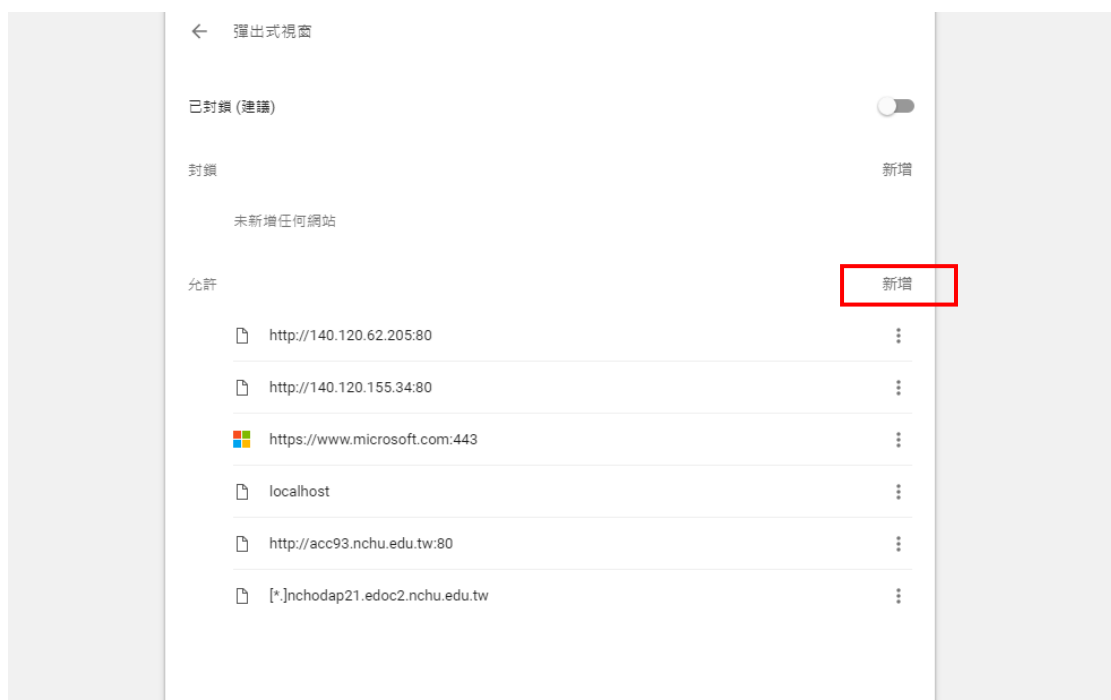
← 彈出式視窗

已封鎖 (建議)

封鎖

新增

未新增任何網站

允許

新增

http://140.120.62.205:80

http://140.120.155.34:80

https://www.microsoft.com:443

localhost

http://acc93.nchu.edu.tw:80

[*.]nchodap21.edoc2.nchu.edu.tw